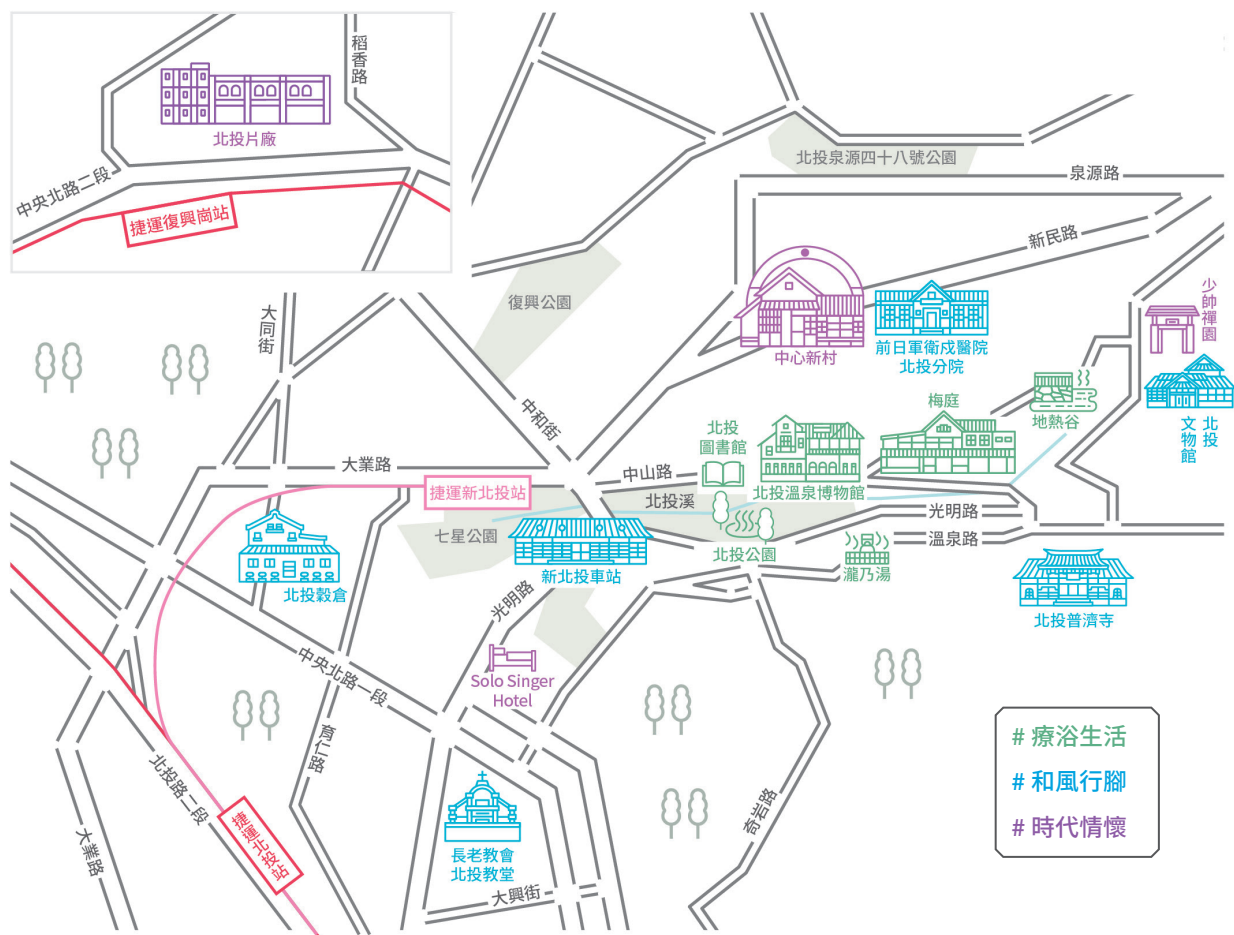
稻香路
北投片廠
中央北路二段
捷運復興崗站
北投泉源四十八號公園
泉源路
新民路
復興公園
大同街
中心新村
前日軍衛戍醫院北投分院
少帥禪園
中和街
地熱谷
梅庭
北投文物館
北投圖書館
北投溫泉博物館
大業路
中山路
捷運新北投站
北投溪
光明路
七星公園
新北投車站
北投公園
溫泉路
北投穀倉
瀧乃湯
北投普濟寺
光明路
Solo Singer Hotel
中央北路一段
育仁路
北投路二段
捷運北投站
大業路
長老教會北投教堂
大興街
奇岩路
# 療浴生活
# 和風行腳
# 時代情懷